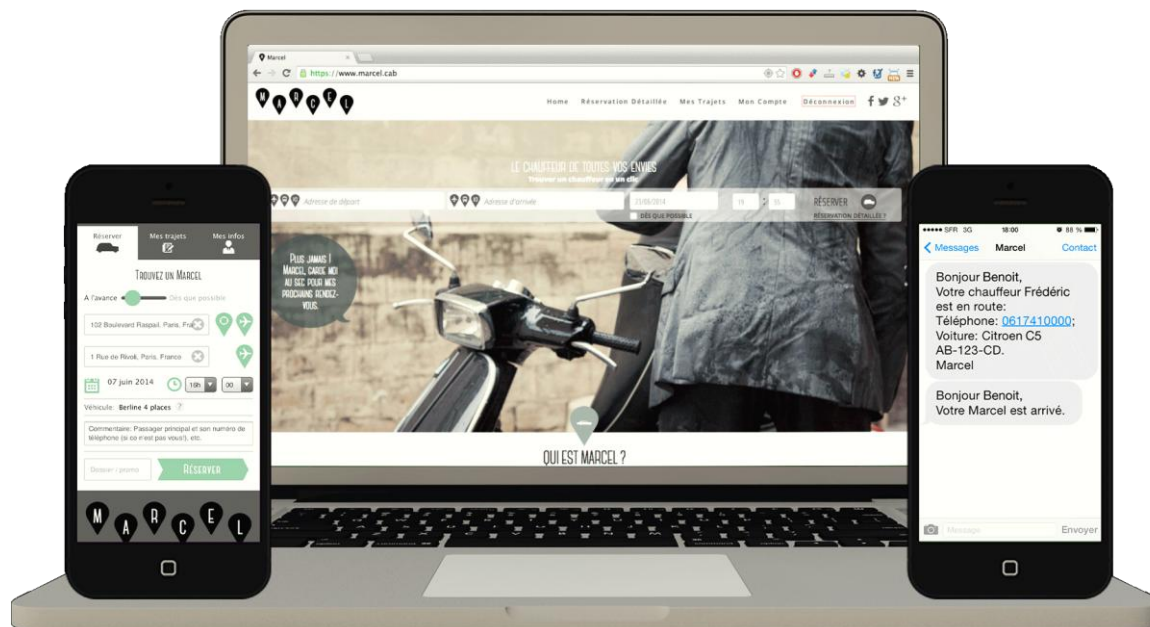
Marcel
https://www.marcel.cab

MARCEL

Home Réservation Détaillée Mes Trajets Mon Compte Déconnexion

LE CHAUFFEUR DE TOUTES VOS ENVIES
Trouver un chauffeur en un clic

Adresse de départ
Adresse d'arrivée
21/06/2014
19 : 35
RÉSERVER
DÈS QUE POSSIBLE
RÉSERVATION DÉTAILLÉE ?

PLUS JAMAIS ! MARCEL, GARDE MOI AU SEC POUR MES PROCHAINS RENDEZ-VOUS.

QUI EST MARCEL ?

Réserver
Mes trajets
Mes infos

TROUVEZ UN MARCEL

À l'avance
Dès que possible

102 Boulevard Raspail, Paris, Fra
1 Rue de Rivoli, Paris, France

07 juin 2014
19h
00

Véhicule: Berline 4 places ?

Commentaire: Passager principal et son numéro de téléphone (si ce n'est pas vous!), etc.

Code promo
RÉSERVER

MARCEL

SFR 3G 18:00 88 %
Messages Marcel Contact

Bonjour Benoit,
Votre chauffeur Frédéric est en route:
Téléphone: 0617410000;
Voiture: Citroen C5 AB-123-CD.
Marcel

Bonjour Benoit,
Votre Marcel est arrivé.

Message
Envoyer